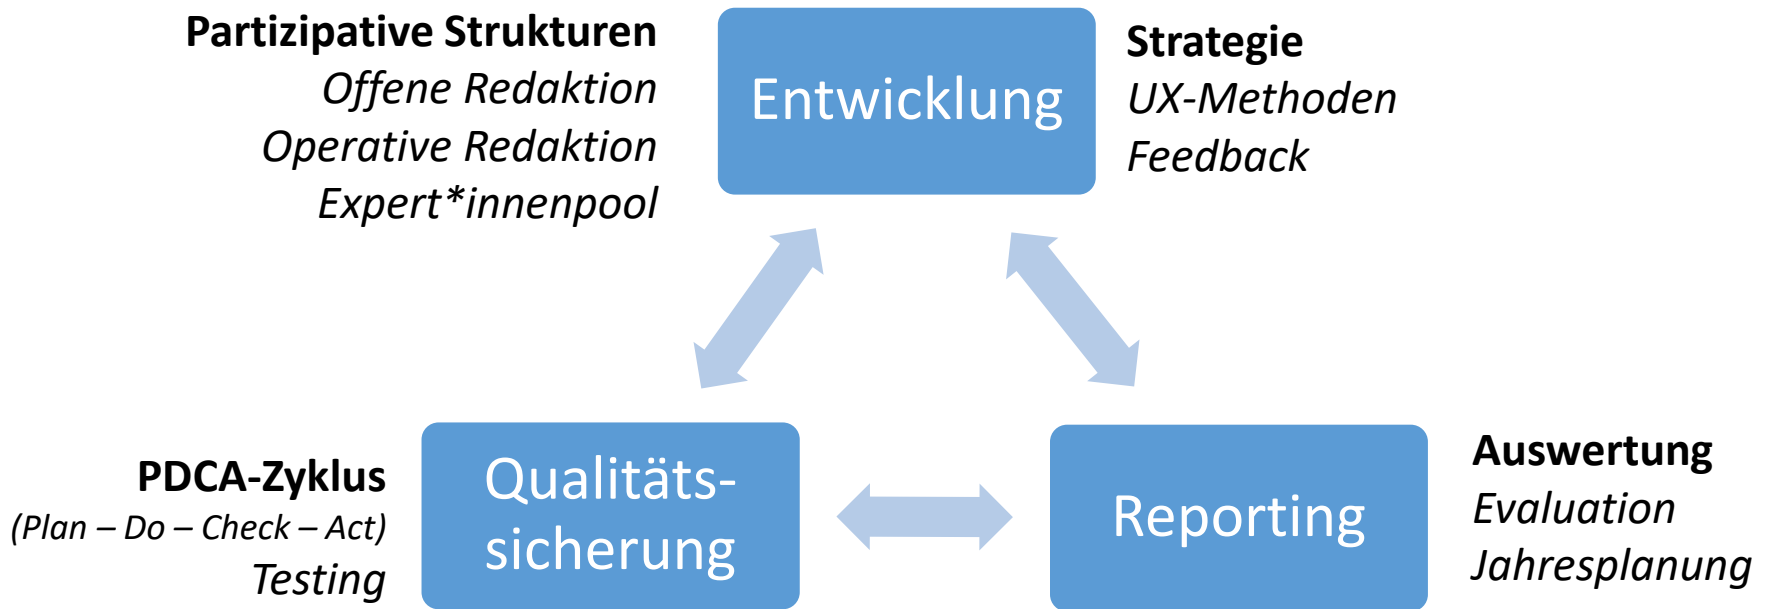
Partizipative Strukturen
Offene Redaktion
Operative Redaktion
Expert*innenpool

Entwicklung

Strategie
UX-Methoden
Feedback

PDCA-Zyklus
(Plan – Do – Check – Act)
Testing

Qualitätssicherung

Reporting

Auswertung
Evaluation
Jahresplanung